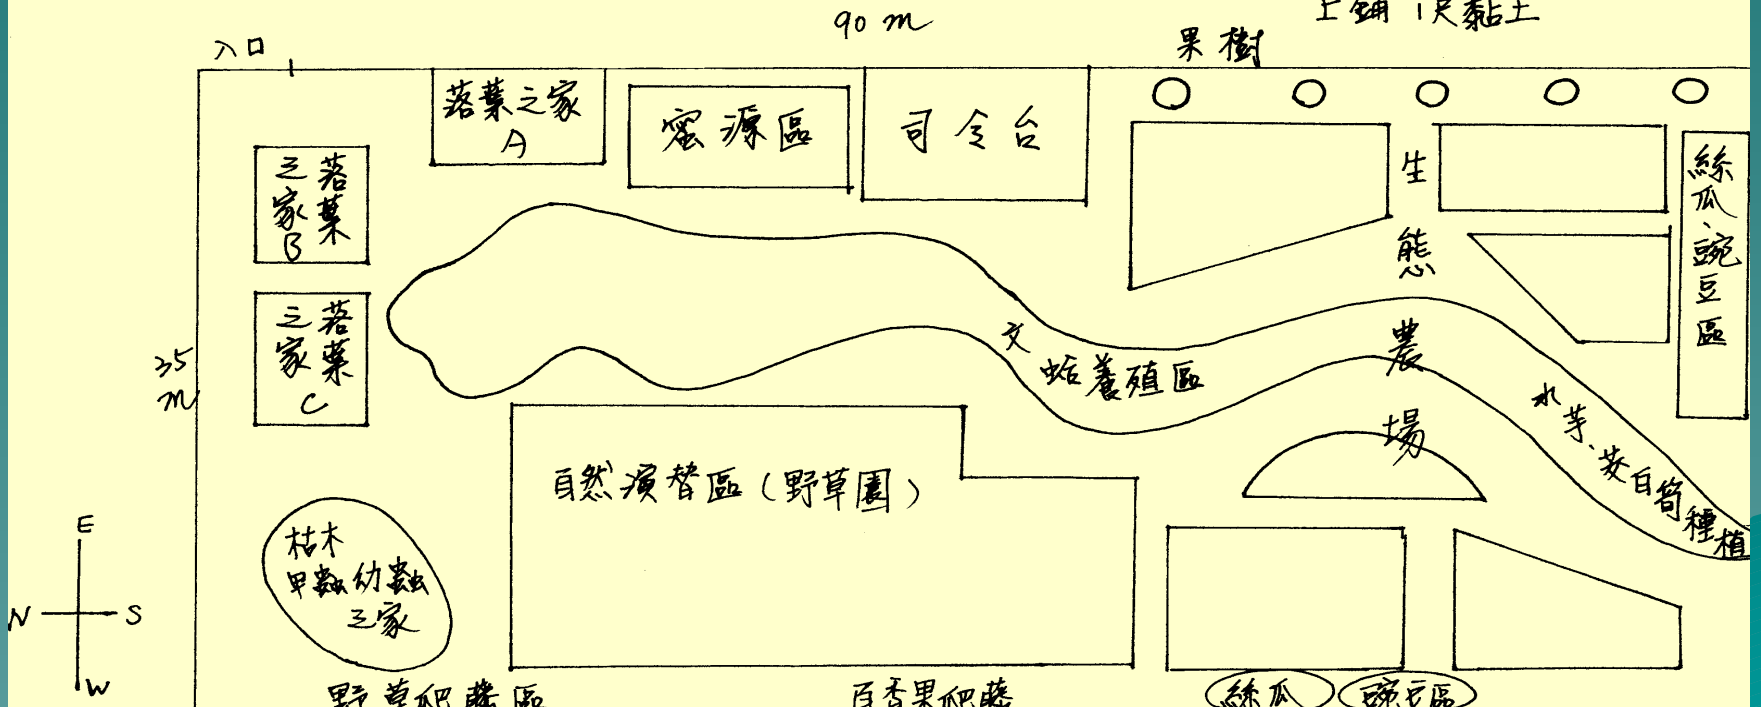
90 m

上鋪 1尺黏土

入口

果樹

落葉之家 A

蜜源區

司令台

落葉之家 B

落葉之家 C

生態農場

絲瓜、豌豆區

35 m

文蛤養殖區

自然演替區（野草園）

水芋、茭白筍種植

E

N

S

W

枯木 甲蟲幼蟲之家

野草爬藤區

百香果爬藤

絲瓜

豌豆區